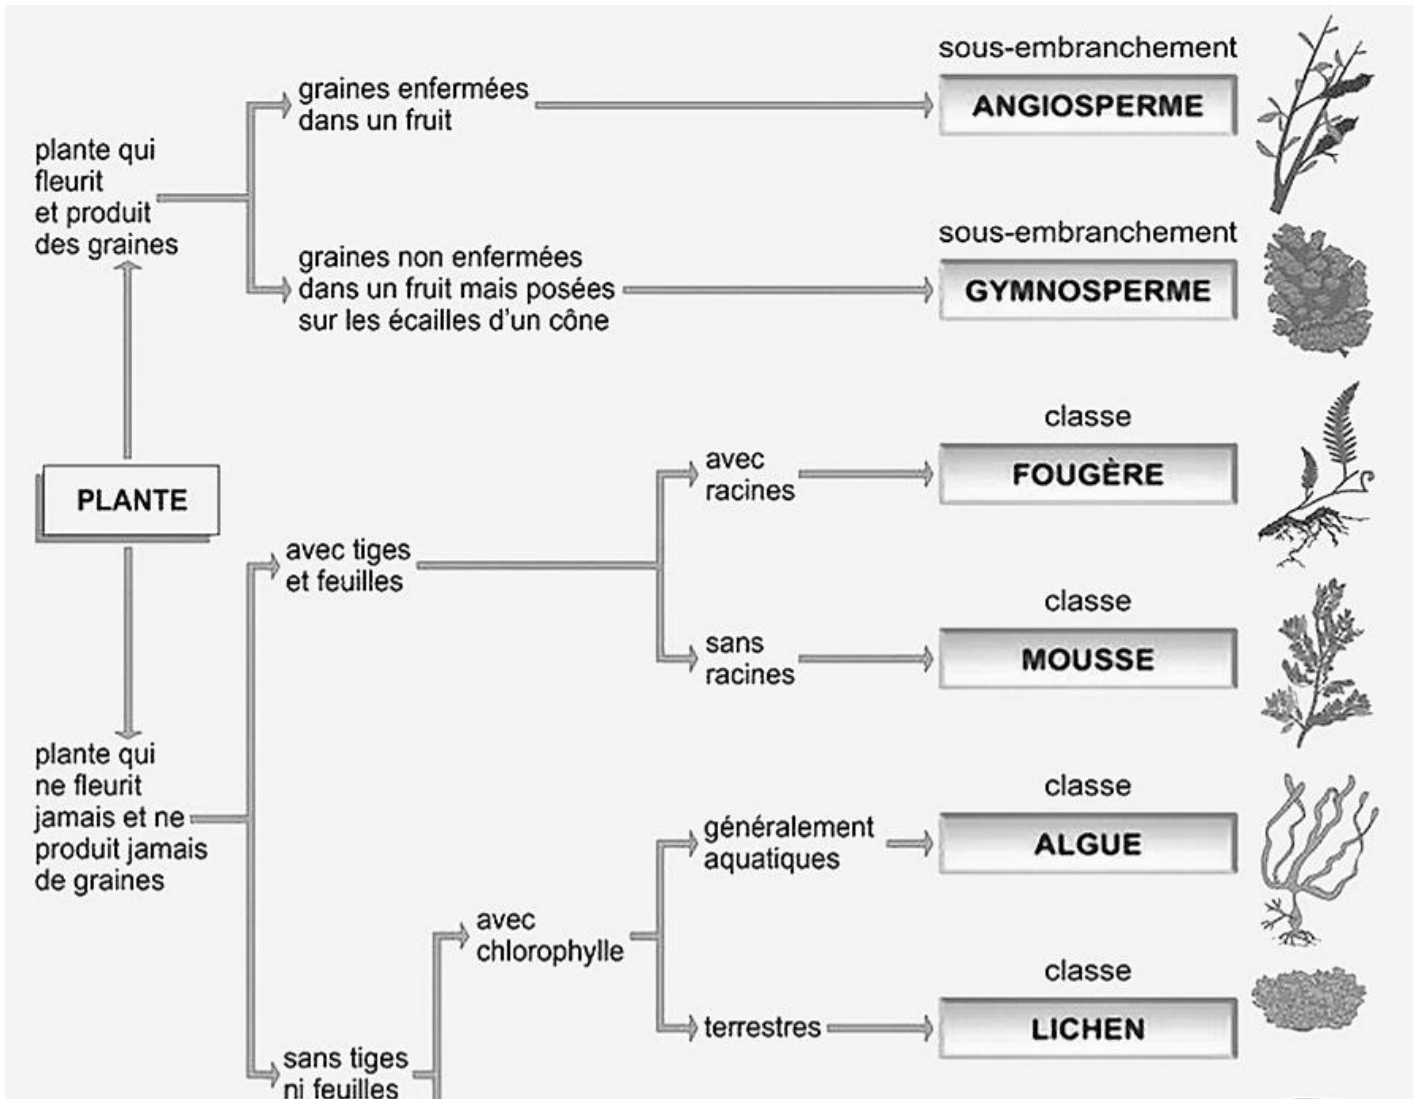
plante qui fleurit et produit des graines

graines enfermées dans un fruit

sous-embranchement
ANGIOSPERME

graines non enfermées dans un fruit mais posées sur les écailles d'un cône

sous-embranchement
GYMNOSPERME

PLANTE

avec tiges et feuilles

avec racines

classe
FOUGÈRE

sans racines

classe
MOUSSE

plante qui ne fleurit jamais et ne produit jamais de graines

sans tiges ni feuilles

avec chlorophylle

généralement aquatiques

classe
ALGUE

terrestres

classe
LICHEN